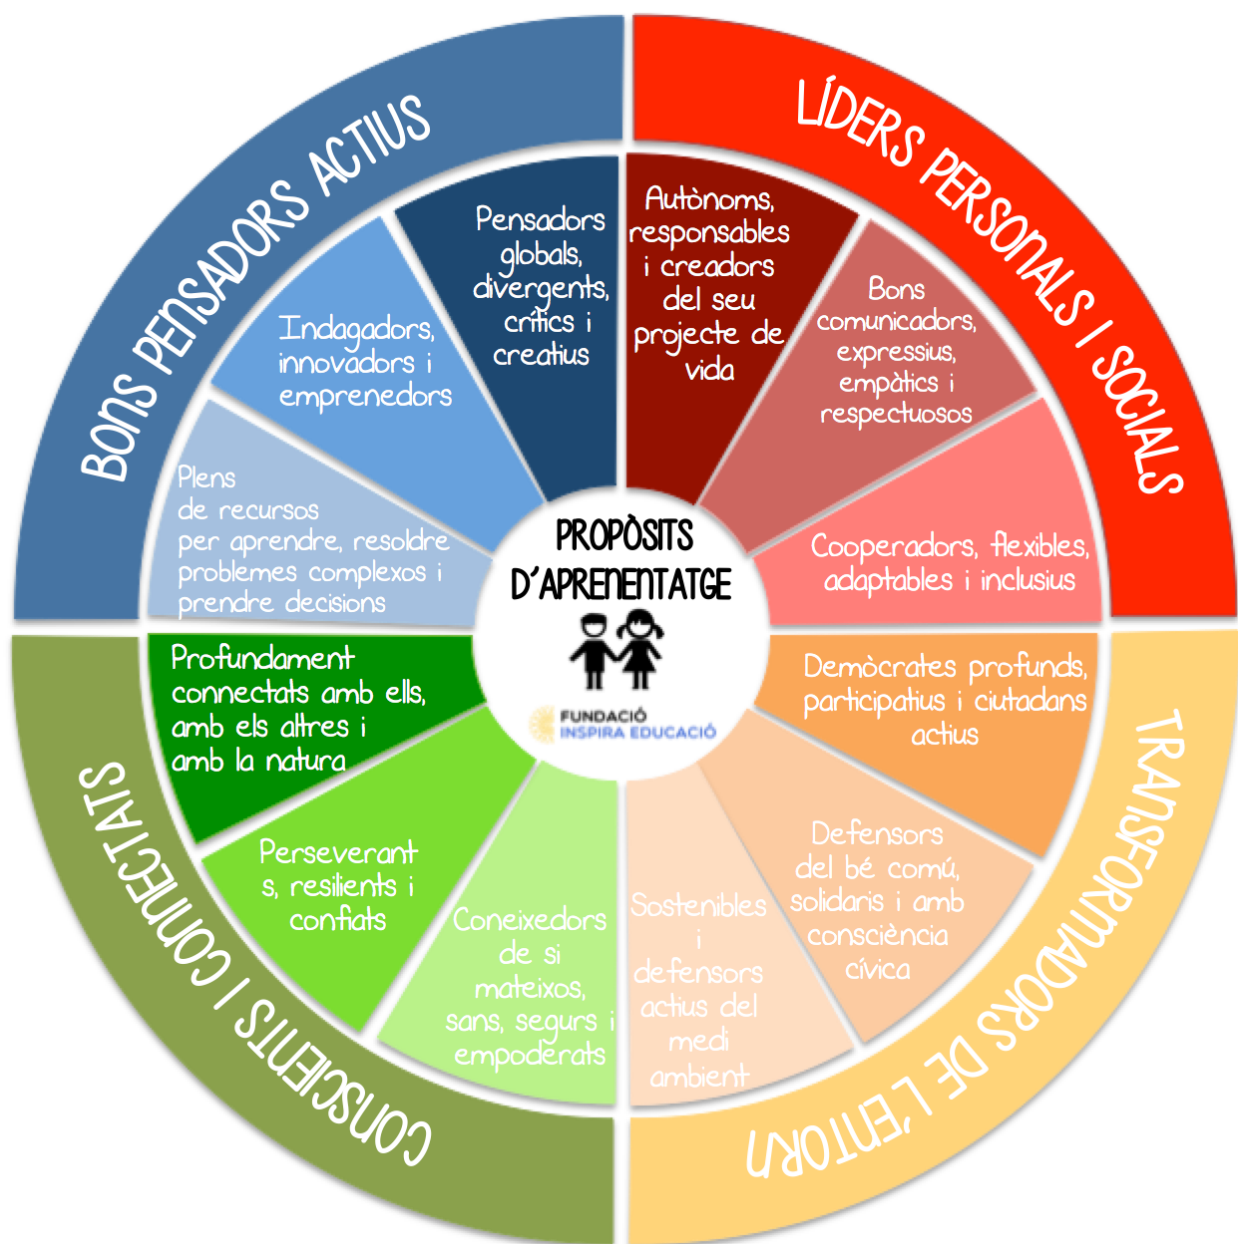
BONS PENSADORS ACTIUS

Pensadors globals, divergents, crítics i creatius

Indagadors, innovadors i emprenedors

Plens de recursos per aprendre, resoldre problemes complexos i prendre decisions

LÍDERS PERSONALS I SOCIALS

Autònoms, responsables i creadors del seu projecte de vida

Bons comunicadors, expressius, empàtics i respectuosos

Cooperadors, flexibles, adaptables i inclusius

PROPÒSITS D'APRENENTATGE

FUNDACIÓ INSPIRA EDUCACIÓ

TRANSFORMADORS DE L'ENTORN

Demòcrates profunds, participatius i ciutadans actius

Defensors del bé comú, solidaris i amb consciència cívica

Sostenibles i defensors actius del medi ambient

CONSCIENTS I CONNECTATS

Profundament connectats amb ells, amb els altres i amb la natura

Perseverants, resilients i confiats

Coneixedors de si mateixos, sans, segurs i empoderats